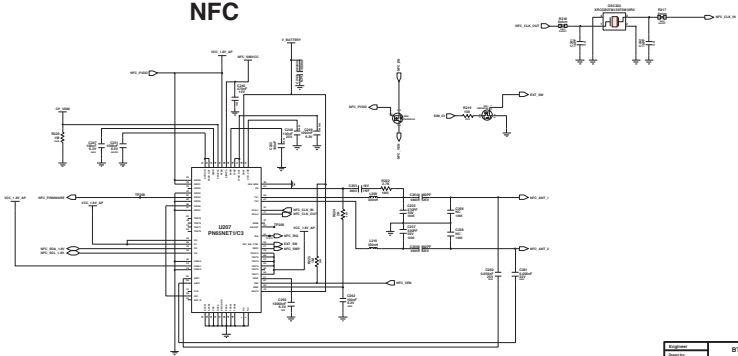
NFC

U207
PN65NET1/C3

VCC_1.8V_AP

V_BATTERY

NFC_PVDD

NFC_CLK_OUT

R246

OSC300

R317

NFC_CLK_IN

NFC_EN

NFC_PVDD

EXT_SW

SIM_IO

R240

CP_VDNB

R222

NFC_FIRMWARE

VCC_1.8V_AP

TP208

NFC_CLK_IN

NFC_CLK_OUT

NFC_INT

VCC_1.8V_AP

EXT_SW

NFC_SWP

NFC_ANT_1

NFC_ANT_2

NFC_SDA_1.8V

NFC_SCL_1.8V

VCC_1.8V_AP

NFC_VEN

Engineer

Drawn by

BT